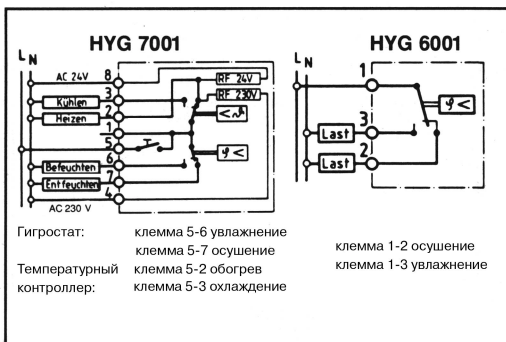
HYG 7001

L N

AC 24V 8
3
Kühlen 2
Heizen
1
5
6
Befeuchten
Entfeuchten 7
4
AC 230 V

RF 24V
RF 230V

HYG 6001

L N

1
3
Last
Last 2

Гигростат: клемма 5-6 увлажнение
клемма 5-7 осушение
Температурный контроллер: клемма 5-2 обогрев
клемма 5-3 охлаждение

клемма 1-2 осушение
клемма 1-3 увлажнение